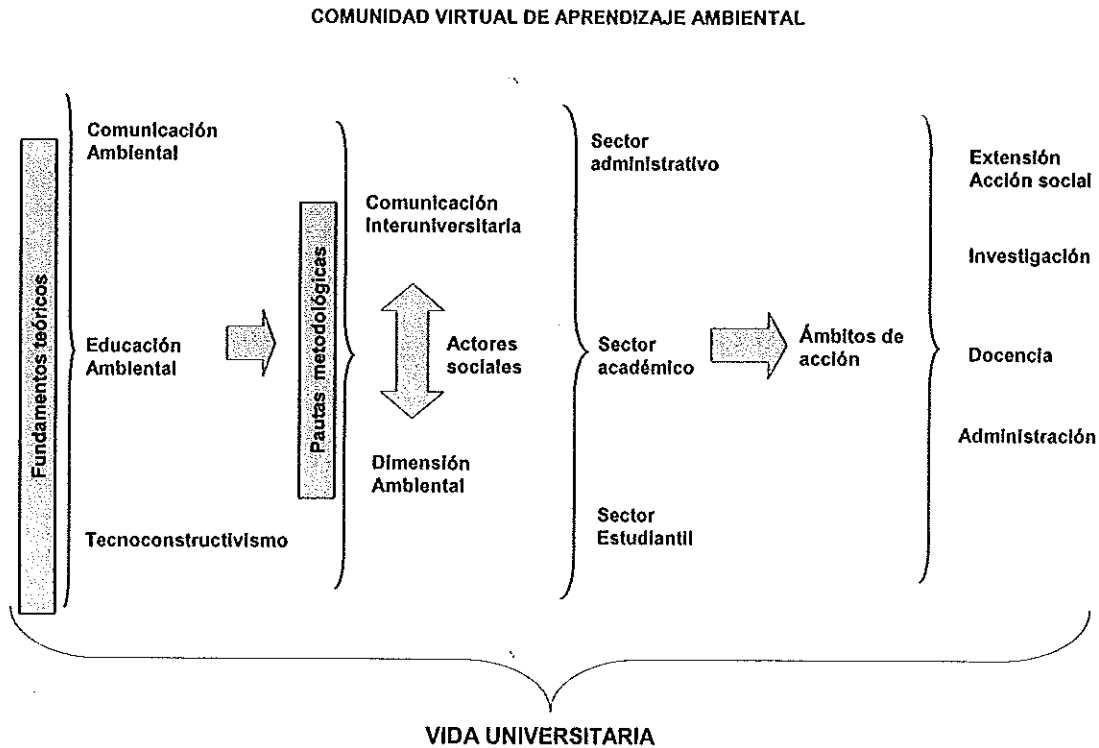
COMUNIDAD VIRTUAL DE APRENDIZAJE AMBIENTAL

Fundamentos teóricos

Comunicación Ambiental

Educación Ambiental

Tecnoconstructivismo

Pautas metodológicas

Comunicación Interuniversitaria

Actores sociales

Dimensión Ambiental

Sector administrativo

Sector académico

Sector Estudiantil

Ámbitos de acción

Extensión Acción social

Investigación

Docencia

Administración

VIDA UNIVERSITARIA